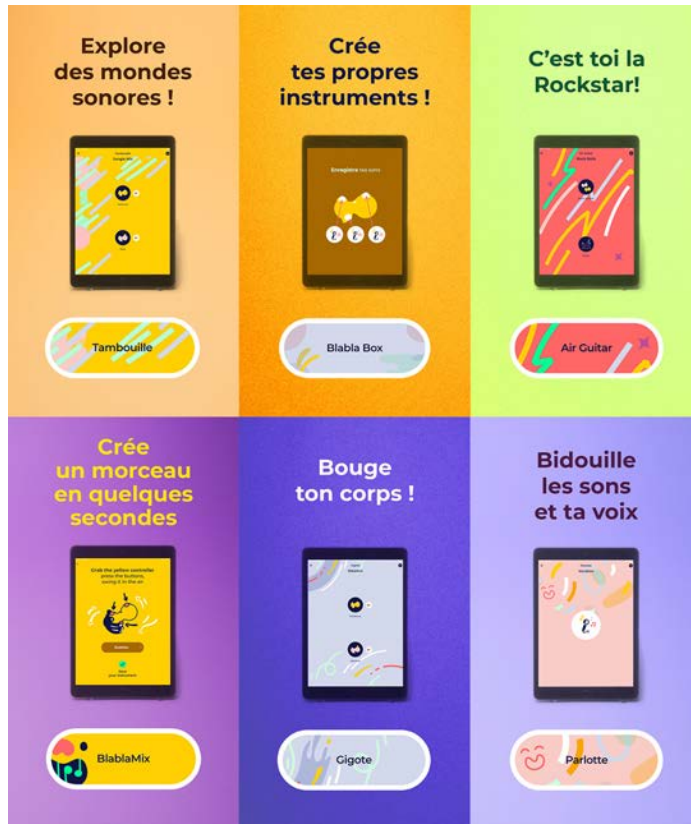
Explore des mondes sonores !

Tambouille

Crée tes propres instruments !

Enregistre tes sons

Blabla Box

C'est toi la Rockstar!

Air Guitar

Crée un morceau en quelques secondes

Grab the yellow controller press the buttons, swing it in the air

BlablaMix

Bouge ton corps !

Gigote

Bidouille les sons et ta voix

Parlotte